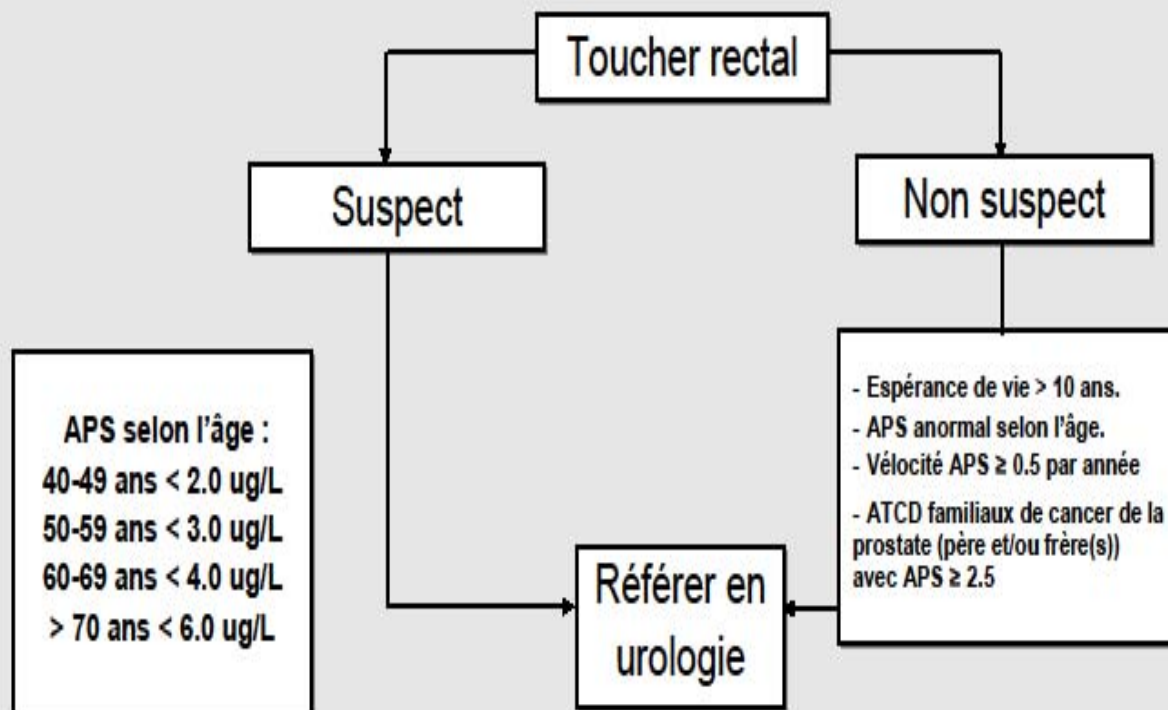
Toucher rectal

Suspect

Non suspect

APS selon l'âge :
40-49 ans < 2.0 ug/L
50-59 ans < 3.0 ug/L
60-69 ans < 4.0 ug/L
> 70 ans < 6.0 ug/L

Référer en urologie

- Espérance de vie > 10 ans.
- APS anormal selon l'âge.
- Vélocité APS ≥ 0.5 par année
- ATCD familiaux de cancer de la prostate (père et/ou frère(s)) avec APS ≥ 2.5